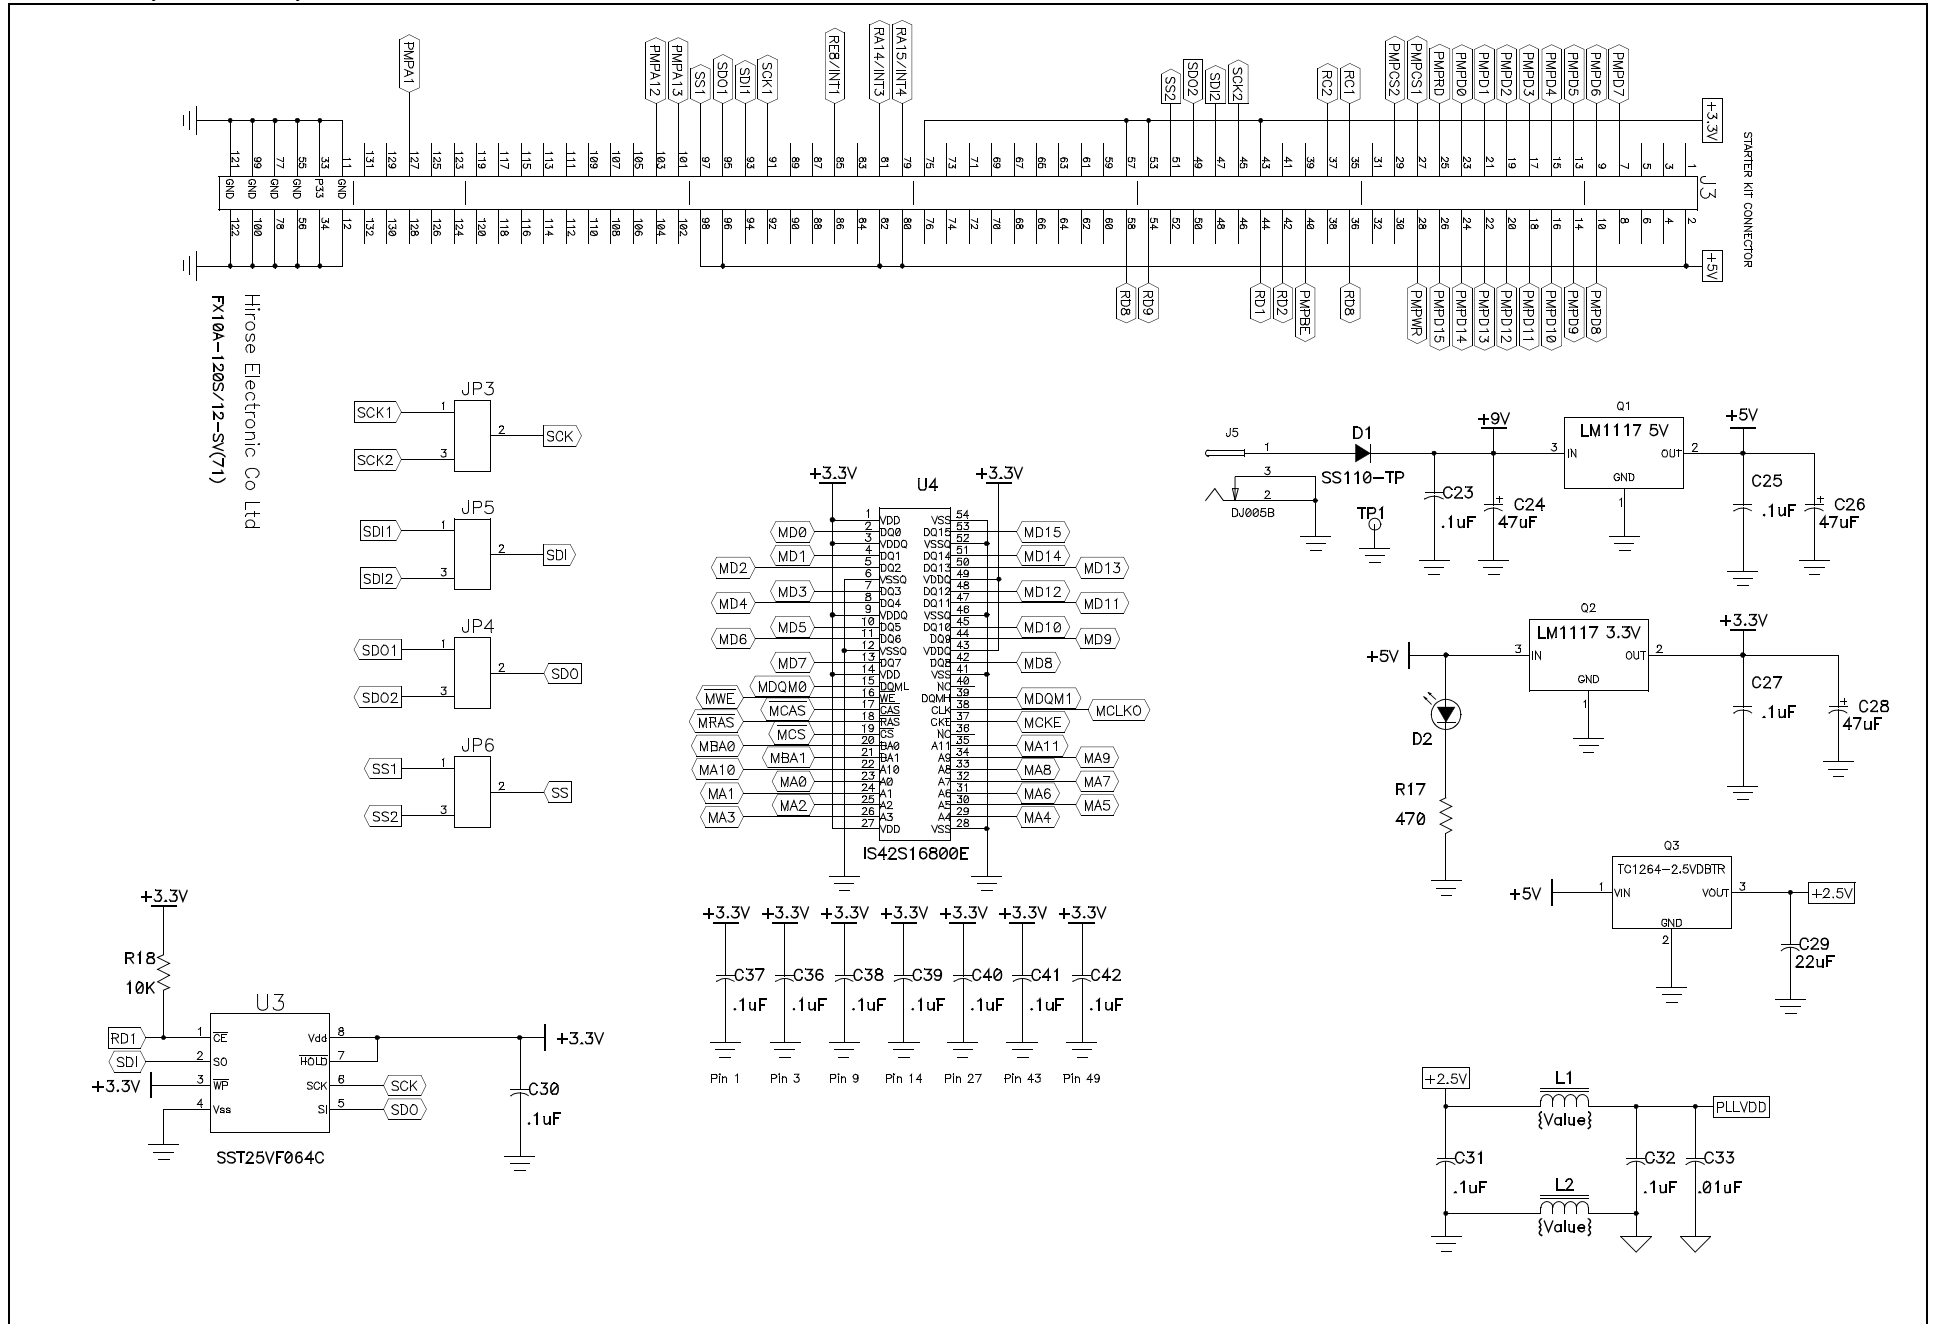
PMPA1 PMPA12 PMPA13 SS1 SDO1 SDI1 SCK1 RE8/INT1 RA14/INT3 RA15/INT4 SS2 SDO2 SDI2 SCK2 RC2 RC1 PMPCS2 PMPCS1 PMPRD PMPD0 PMPD1 PMPD2 PMPD3 PMPD4 PMPD5 PMPD6 PMPD7

+3.3V

121 99 77 55 33 11 131 129 127 125 123 119 117 115 113 111 109 107 105 103 101 97 95 93 91 89 87 85 83 81 79 75 73 71 69 67 65 63 61 59 57 53 51 49 47 45 43 41 39 37 35 31 29 27 25 23 21 19 17 15 13 9 7 5 3 1

GND GND GND GND P33 GND

J3

STARTER KIT CONNECTOR

122 100 78 56 34 12 132 130 128 126 124 120 118 116 114 112 110 108 106 104 102 98 96 94 92 90 88 86 84 82 80 76 74 72 70 68 66 64 62 60 58 54 52 50 48 46 44 42 40 38 36 32 30 28 26 24 22 20 18 16 14 10 8 6 4 2

+5V

RD8 RD9 RD1 RD2 PMPBE RD8 PMPWR PMPD15 PMPD14 PMPD13 PMPD12 PMPD11 PMPD10 PMPD9 PMPD8

Hirose Electronic Co Ltd
FX10A-120S/12-SV(71)

JP3
SCK1 1
SCK2 3
2 SCK

JP5
SDI1 1
SDI2 3
2 SDI

JP4
SDO1 1
SDO2 3
2 SDO

JP6
SS1 1
SS2 3
2 SS

+3.3V U4 +3.3V
1 VDD VSS 54
MD0 2 DQ0 DQ15 53 MD15
3 VDDQ VSSQ 52
MD1 4 DQ1 DQ14 51 MD14
MD2 5 DQ2 DQ13 50 MD13
6 VSSQ VDDQ 49
MD3 8 DQ3 DQ12 48 MD12
MD4 7 DQ4 DQ11 47 MD11
9 VDDQ VSSQ 46
MD5 10 DQ5 DQ10 45 MD10
MD6 11 DQ6 DQ9 44 MD9
12 VSSQ VDDQ 43
MD7 13 DQ7 DQ8 42 MD8
14 VDD VSS 41
MDQM0 15 DQML NC 40
MWE 16 WE DQMH 39 MDQM1
MCAS 17 CAS CLK 38 MCLKO
MRAS 18 RAS CKE 37 MCKE
MCS 19 CS NC 36
MBA0 20 BA0 A11 35 MA11
MBA1 21 BA1 A9 34 MA9
MA10 22 A10 A8 33 MA8
MA0 23 A0 A7 32 MA7
MA1 24 A1 A6 31 MA6
MA2 25 A2 A5 30 MA5
MA3 26 A3 A4 29 MA4
27 VDD VSS 28
IS42S16800E

+3.3V +3.3V +3.3V +3.3V +3.3V +3.3V +3.3V
C37 C36 C38 C39 C40 C41 C42
.1uF .1uF .1uF .1uF .1uF .1uF .1uF
Pin 1 Pin 3 Pin 9 Pin 14 Pin 27 Pin 43 Pin 49

J5 1 D1 SS110-TP
3 2 DJ005B
TP1
C23 .1uF
+9V
C24 47uF
Q1 LM1117 5V
3 IN OUT 2
GND 1
+5V
C25 .1uF
C26 47uF

Q2 LM1117 3.3V
+5V 3 IN OUT 2
GND 1
+3.3V
C27 .1uF
C28 47uF
D2
R17 470

Q3 TC1264-2.5VDBTR
+5V 1 VIN VOUT 3 +2.5V
GND 2
C29 22uF

+3.3V
R18 10K
U3
RD1 1 CE Vdd 8
SDI 2 SO HOLD 7
+3.3V 3 WP SCK 6 SCK
4 Vss SI 5 SDO
SST25VF064C
+3.3V
C30 .1uF

+2.5V L1 {Value} PLLVDD
C31 .1uF
L2 {Value}
C32 .1uF C33 .01uF